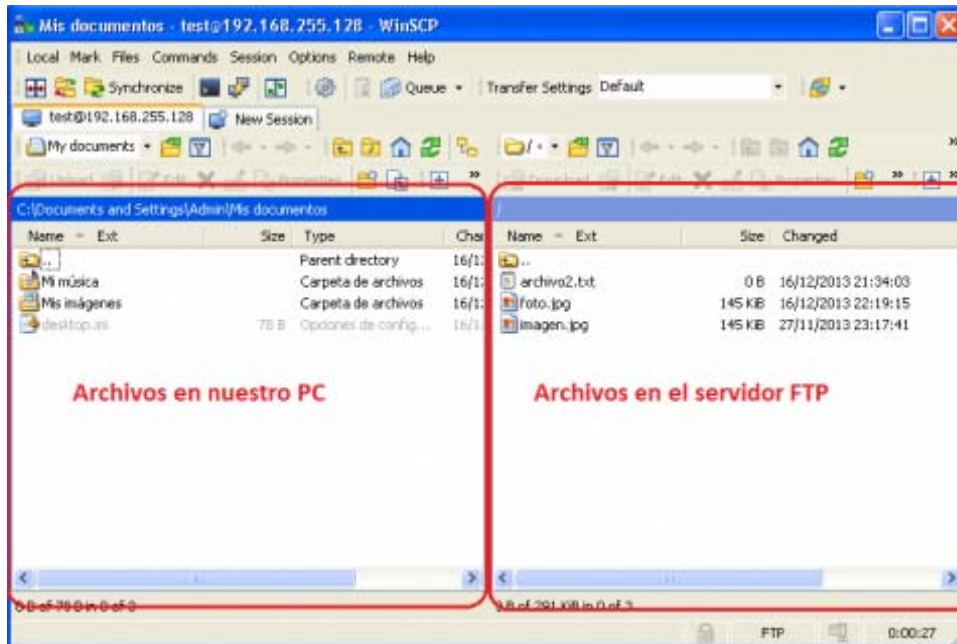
Mis documentos - test@192.168.255.128 - WinSCP

Local Mark Files Commands Session Options Remote Help

Synchronize Queue Transfer Settings Default

test@192.168.255.128 New Session

My documents

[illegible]

C:\Documents and Settings\Admin\Mis documentos

| Name | Ext | Size | Type | Char |
|---|---|---|---|---|
| .. | | | Parent directory | 16/1 |
| Mi música | | | Carpeta de archivos | 16/1 |
| Mis imágenes | | | Carpeta de archivos | 16/1 |
| desktop.ini | | 78 B | Opciones de config... | 16/1 |

/

| Name | Ext | Size | Changed |
|---|---|---|---|
| .. | | | |
| archivo2.txt | | 0 B | 16/12/2013 21:34:03 |
| foto.jpg | | 145 KiB | 16/12/2013 22:19:15 |
| imagen.jpg | | 145 KiB | 27/11/2013 23:17:41 |

Archivos en nuestro PC

Archivos en el servidor FTP

0 B of 78 B in 0 of 3

0 B of 291 KiB in 0 of 3

FTP 0:00:27